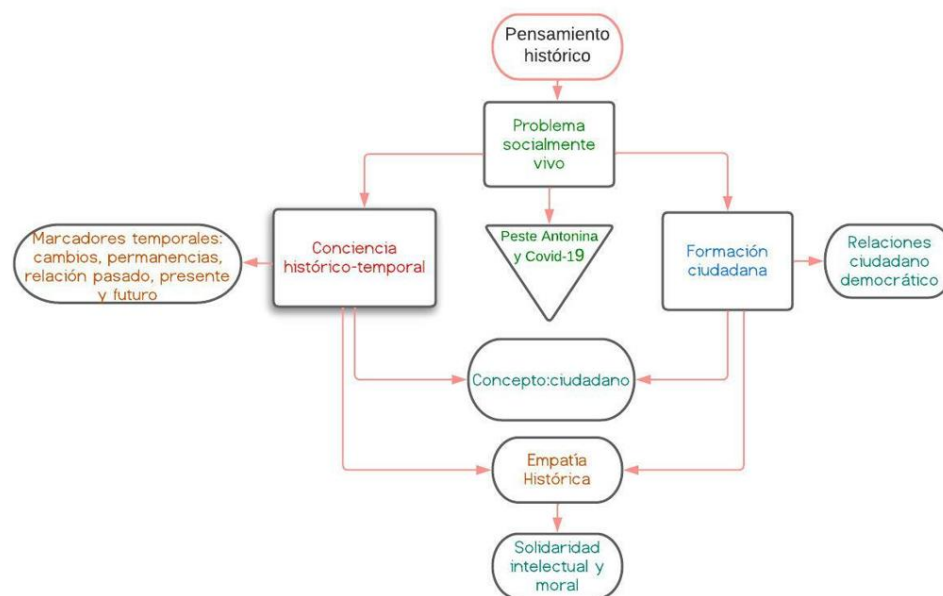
Pensamiento histórico

Problema socialmente vivo

Marcadores temporales: cambios, permanencias, relación pasado, presente y futuro

Conciencia histórico-temporal

Peste Antonina y Covid-19

Formación ciudadana

Relaciones ciudadano democrático

Concepto:ciudadano

Empatía Histórica

Solidaridad intelectual y moral